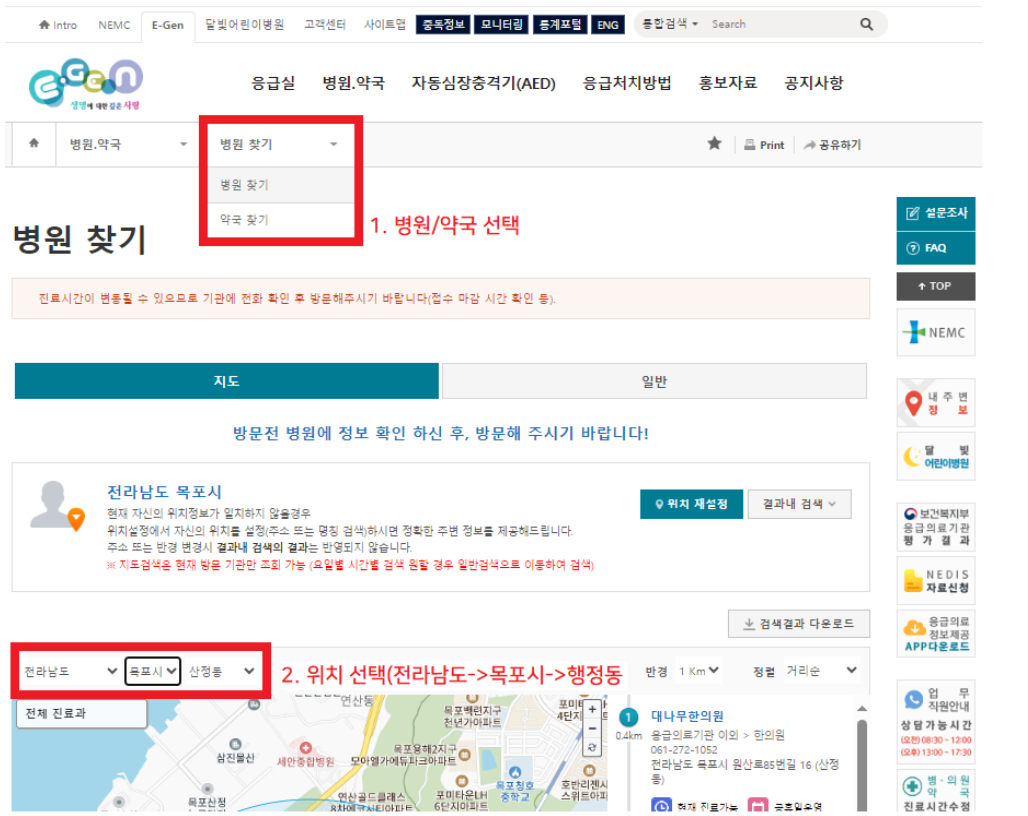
Intro NEMC E-Gen 달빛어린이병원 고객센터 사이트맵 중독정보 모니터링 통계포털 ENG 통합검색 Search

E-Gen 생명에 대한 같은 사랑

응급실 병원.약국 자동심장충격기(AED) 응급처치방법 홍보자료 공지사항

병원.약국 병원 찾기 Print 공유하기

병원 찾기
약국 찾기

1. 병원/약국 선택

병원 찾기

설문조사
FAQ
TOP
NEMC

진료시간이 변동될 수 있으므로 기관에 전화 확인 후 방문해주시기 바랍니다(접수 마감 시간 확인 등).

지도 일반

방문전 병원에 정보 확인 하신 후, 방문해 주시기 바랍니다!

전라남도 목포시
현재 자신의 위치정보가 일치하지 않을경우
위치설정에서 자신의 위치를 설정(주소 또는 명칭 검색)하시면 정확한 주변 정보를 제공해드립니다.
주소 또는 반경 변경시 결과내 검색의 결과는 반영되지 않습니다.
※ 지도검색은 현재 방문 기관만 조회 가능 (요일별 시간별 검색 원할 경우 일반검색으로 이동하여 검색)

위치 재설정 결과내 검색

내 주 변 정 보
달 빛 어린이병원
보건복지부 응급의료기관 평 가 결 과
NEDIS 자료신청
응급의료 정보제공 APP다운로드
업 무 직원안내 상 담 가 능 시 간 (오전) 08:30 ~ 12:00 (오후) 13:00 ~ 17:30
병 · 의 원 약 국 진료시간수정

검색결과 다운로드

전라남도 목포시 산정동
2. 위치 선택(전라남도->목포시->행정동)
반경 1 Km 정렬 거리순

전체 진료과

연산동 목포백련지구 천년가아파트 4단지 목포옥암2지구 모아엘가에듀퍼크아파트 삼진월산 세안종합병원 목포청호중학교 호반리젠시 스위트아파트 포미타운네 6단지아파트 목포산정 연산골드클래스

1 대나무한의원
0.4km 응급의료기관 이외 > 한의원
061-272-1052
전라남도 목포시 원산로85번길 16 (산정동)
현재 진료가능 공휴일운영